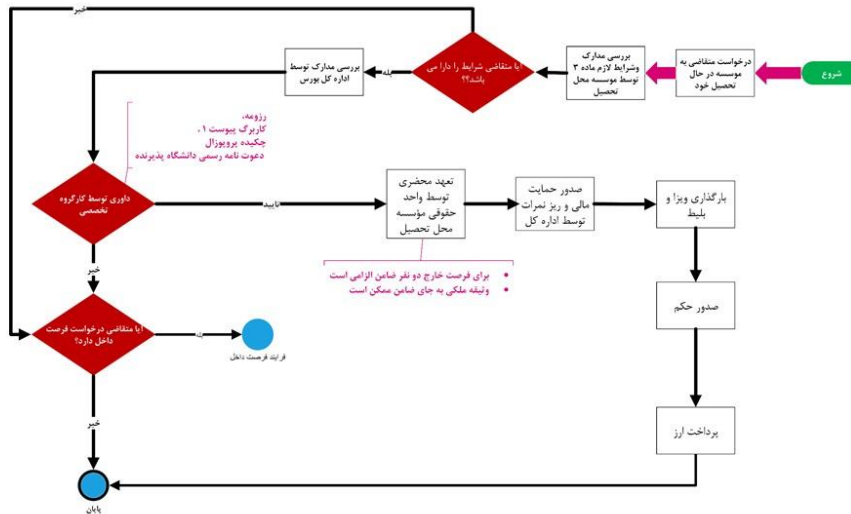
شروع

درخواست متقاضی به موسسه در حال تحصیل خود

بررسی مدارک وشرایط لازم ماده ۳ توسط موسسه محل تحصیل

آیا متقاضی شرایط را دارا می باشد؟

خیر

بله

بررسی مدارک توسط اداره کل بورس

رزومه،
کاربرگ پیوست ۱،
چکیده پروپوزال
دعوت نامه رسمی دانشگاه پذیرنده

داوری توسط کارگروه تخصصی

تایید

تعهد محضری توسط واحد حقوقی مؤسسه محل تحصیل

صدور حمایت مالی و ریز نمرات توسط اداره کل

بارگذاری ویزا و بلیط

برای فرصت خارج دو نفر ضامن الزامی است
وثیقه ملکی به جای ضامن ممکن است

خیر

آیا متقاضی درخواست فرصت داخل دارد؟

بله

فرایند فرصت داخل

صدور حکم

خیر

پرداخت ارز

پایان